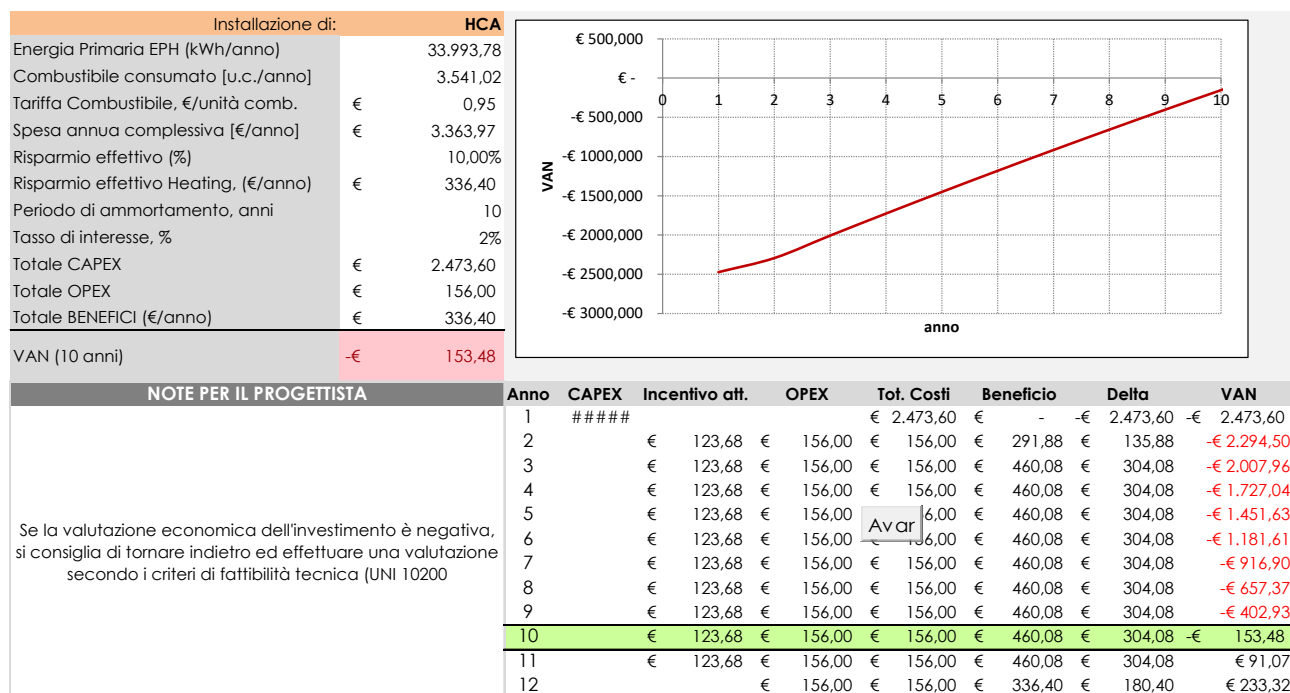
| Installazione di: | | HCA |
|---|---|---|
| Energia Primaria EPH (kWh/anno) | | 33.993,78 |
| Combustibile consumato [u.c./anno] | | 3.541,02 |
| Tariffa Combustibile, €/unità comb. | € | 0,95 |
| Spesa annua complessiva [€/anno] | € | 3.363,97 |
| Risparmio effettivo (%) | | 10,00% |
| Risparmio effettivo Heating, (€/anno) | € | 336,40 |
| Periodo di ammortamento, anni | | 10 |
| Tasso di interesse, % | | 2% |
| Totale CAPEX | € | 2.473,60 |
| Totale OPEX | € | 156,00 |
| Totale BENEFICI (€/anno) | € | 336,40 |
| VAN (10 anni) | -€ | 153,48 |

€ 500,000
€ -
-€ 500,000
-€ 1000,000
-€ 1500,000
-€ 2000,000
-€ 2500,000
-€ 3000,000
VAN
0 1 2 3 4 5 6 7 8 9 10
anno

NOTE PER IL PROGETTISTA

Se la valutazione economica dell'investimento è negativa, si consiglia di tornare indietro ed effettuare una valutazione secondo i criteri di fattibilità tecnica (UNI 10200

| Anno | CAPEX | Incentivo att. | OPEX | Tot. Costi | Beneficio | Delta | VAN |
|---|---|---|---|---|---|---|---|
| 1 | ##### | | | € 2.473,60 | € - | -€ 2.473,60 | -€ 2.473,60 |
| 2 | | € 123,68 | € 156,00 | € 156,00 | € 291,88 | € 135,88 | -€ 2.294,50 |
| 3 | | € 123,68 | € 156,00 | € 156,00 | € 460,08 | € 304,08 | -€ 2.007,96 |
| 4 | | € 123,68 | € 156,00 | € 156,00 | € 460,08 | € 304,08 | -€ 1.727,04 |
| 5 | | € 123,68 | € 156,00 | Avar 6,00 | € 460,08 | € 304,08 | -€ 1.451,63 |
| 6 | | € 123,68 | € 156,00 | 6,00 | € 460,08 | € 304,08 | -€ 1.181,61 |
| 7 | | € 123,68 | € 156,00 | € 156,00 | € 460,08 | € 304,08 | -€ 916,90 |
| 8 | | € 123,68 | € 156,00 | € 156,00 | € 460,08 | € 304,08 | -€ 657,37 |
| 9 | | € 123,68 | € 156,00 | € 156,00 | € 460,08 | € 304,08 | -€ 402,93 |
| 10 | | € 123,68 | € 156,00 | € 156,00 | € 460,08 | € 304,08 | -€ 153,48 |
| 11 | | € 123,68 | € 156,00 | € 156,00 | € 460,08 | € 304,08 | € 91,07 |
| 12 | | | € 156,00 | € 156,00 | € 336,40 | € 180,40 | € 233,32 |